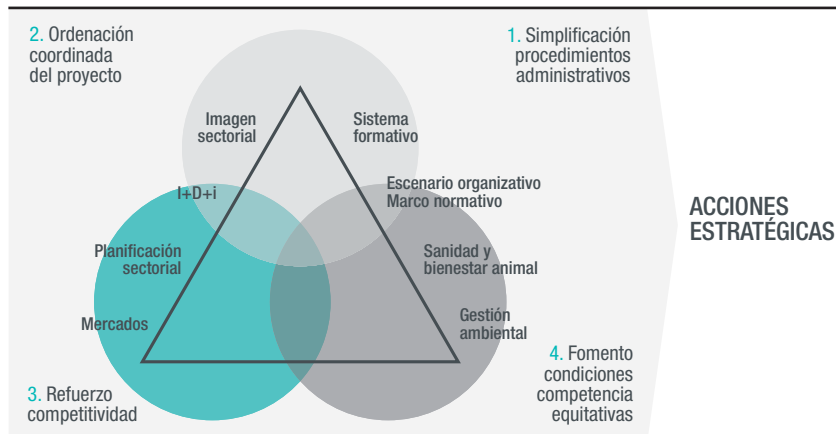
2. Ordenación coordinada del proyecto

1. Simplificación procedimientos administrativos

Imagen sectorial

Sistema formativo

I+D+i

Escenario organizativo Marco normativo

Planificación sectorial

Sanidad y bienestar animal

Mercados

Gestión ambiental

3. Refuerzo competitividad

4. Fomento condiciones competencia equitativas

ACCIONES ESTRATÉGICAS